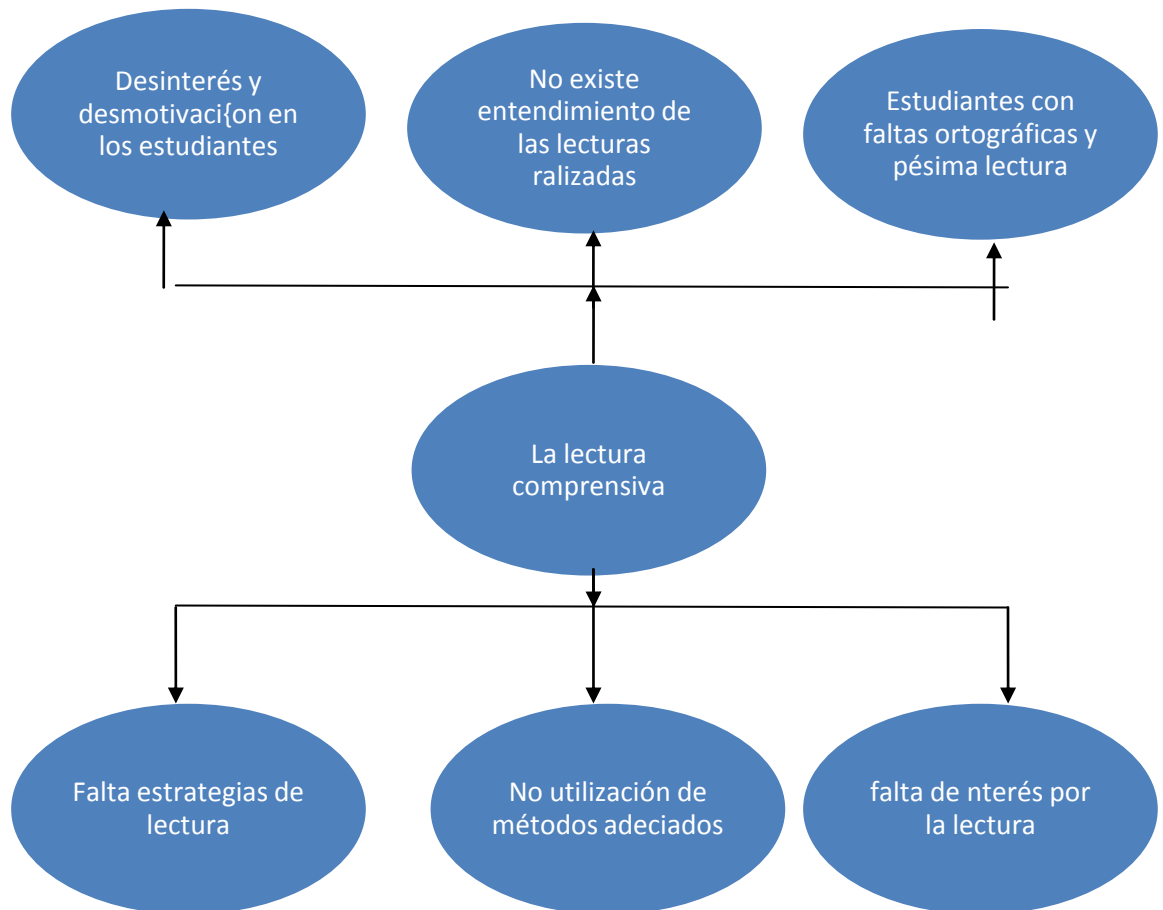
Desinterés y desmotivaci{on en los estudiantes

No existe entendimiento de las lecturas ralizadas

Estudiantes con faltas ortográficas y pésima lectura

La lectura comprensiva

Falta estrategias de lectura

No utilización de métodos adeciados

falta de nterés por la lectura